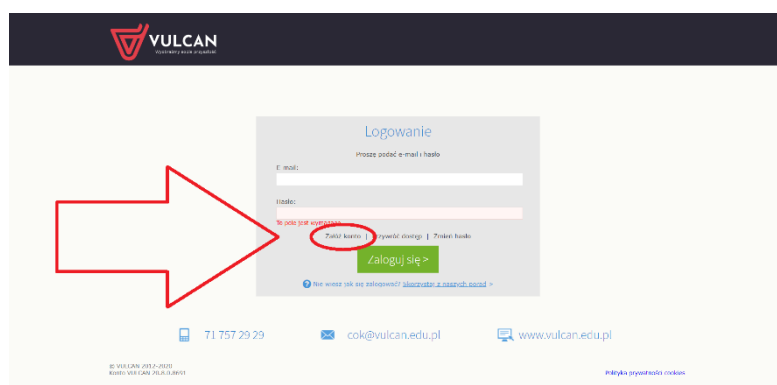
VULCAN
Wspieramy Twoją szkołę

Logowanie
Proszę podać e-mail i hasło
E-mail:
Hasło:
To pole jest wymagane
Załóż konto | Przywróć dostęp | Zmień hasło
Zaloguj się >
Nie wiesz jak się zalogować? Skorzystaj z naszych porad >

71 757 29 29
cok@vulcan.edu.pl
www.vulcan.edu.pl

© VULCAN 2017-2020
Konto VULCAN 20.8.0.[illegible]
Polityka prywatności cookies